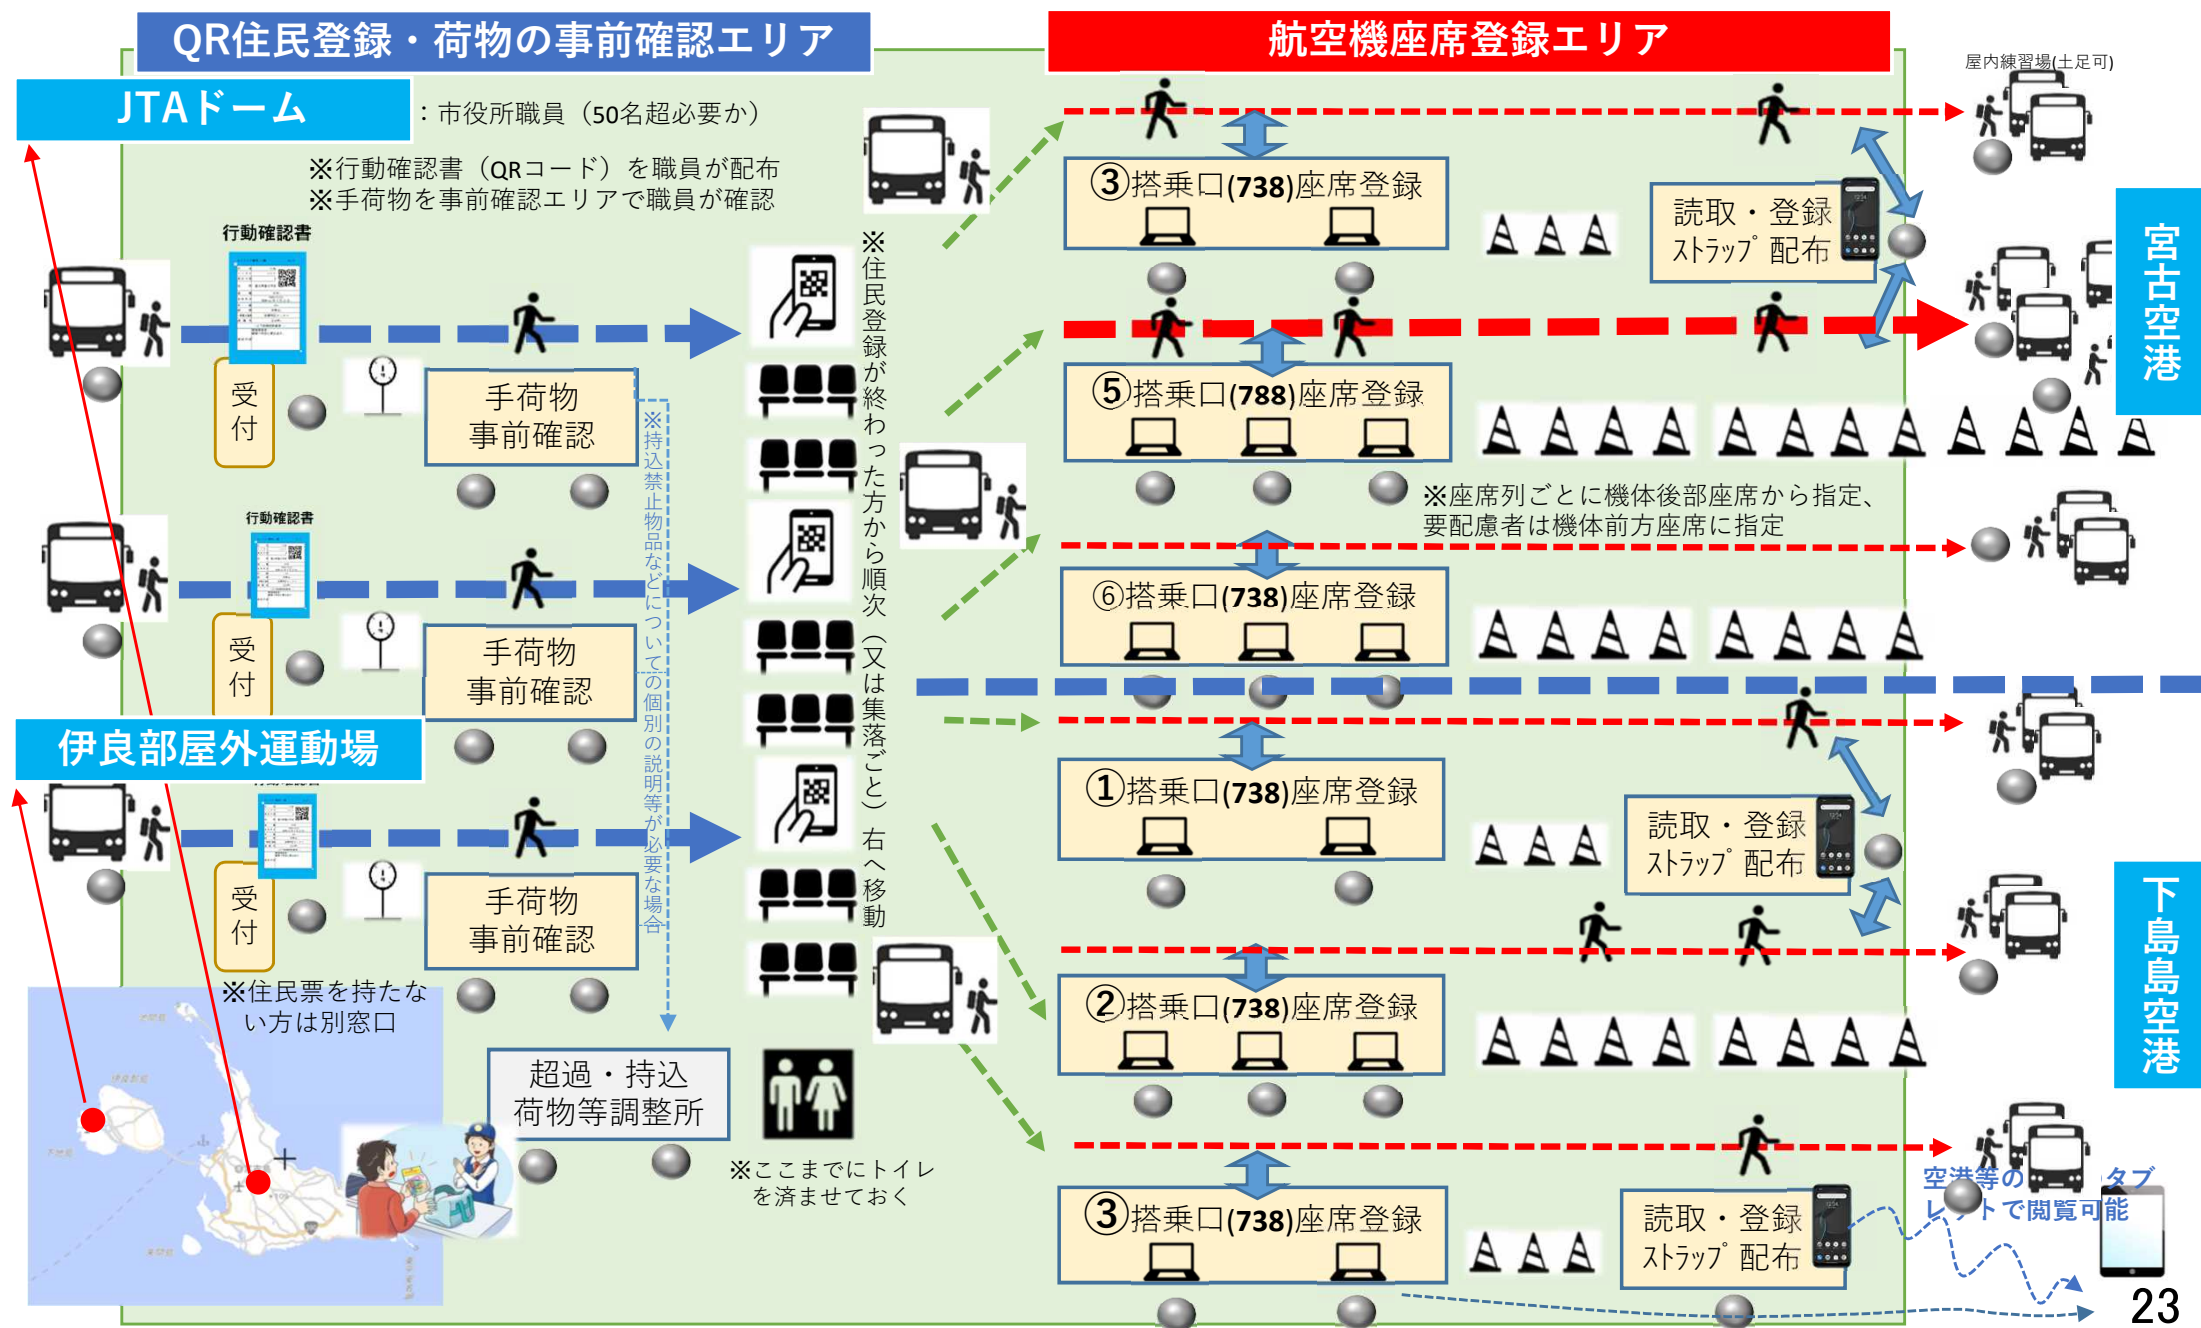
QR住民登録・荷物の事前確認エリア

航空機座席登録エリア

JTAドーム

：市役所職員（50名超必要か）

※行動確認書（QRコード）を職員が配布
※手荷物を事前確認エリアで職員が確認

行動確認書

受付

手荷物
事前確認

行動確認書

受付

手荷物
事前確認

伊良部屋外運動場

受付

手荷物
事前確認

※住民票を持たない方は別窓口

※持込禁止物品などについての個別の説明等が必要な場合

※住民登録が終わった方から順次（又は集落ごと）右へ移動

超過・持込
荷物等調整所

※ここまでにトイレを済ませておく

屋内練習場(土足可)

③搭乗口(738)座席登録

読取・登録
ストラップ配布

⑤搭乗口(788)座席登録

※座席列ごとに機体後部座席から指定、要配慮者は機体前方座席に指定

⑥搭乗口(738)座席登録

①搭乗口(738)座席登録

読取・登録
ストラップ配布

②搭乗口(738)座席登録

③搭乗口(738)座席登録

読取・登録
ストラップ配布

宮古空港

下地島空港

空港等のタブレットで閲覧可能

23